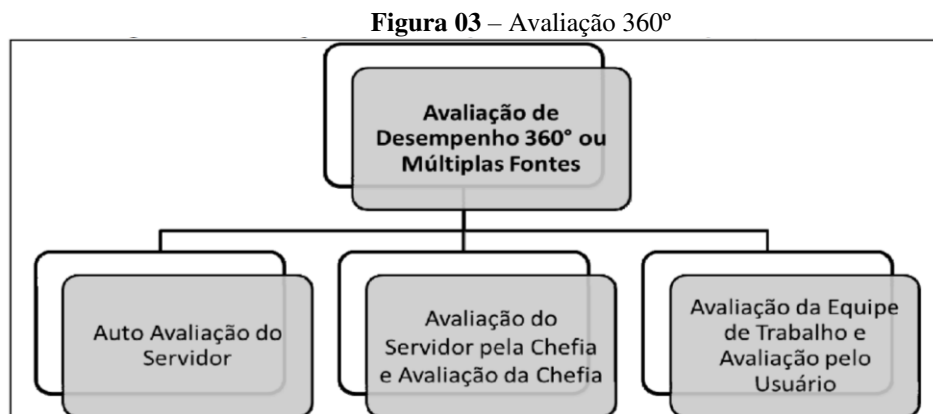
**Figura 03** – Avaliação 360º

Avaliação de Desempenho 360° ou Múltiplas Fontes

Auto Avaliação do Servidor

Avaliação do Servidor pela Chefia e Avaliação da Chefia

Avaliação da Equipe de Trabalho e Avaliação pelo Usuário